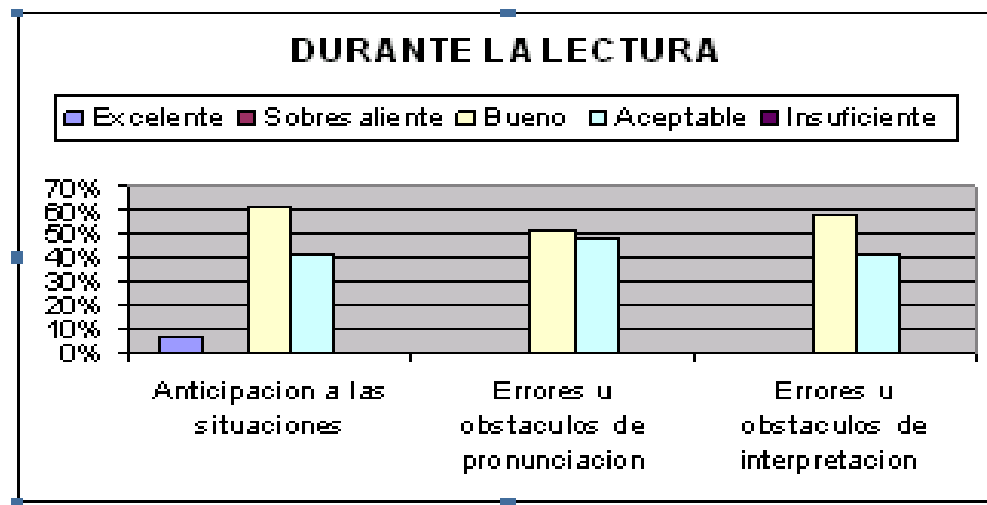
DURANTE LA LECTURA

Excelente Sobresaliente Bueno Aceptable Insuficiente

70%
60%
50%
40%
30%
20%
10%
0%

Anticipacion a las situaciones

Errores u obstaculos de pronunciacion

Errores u obstaculos de interpretacion